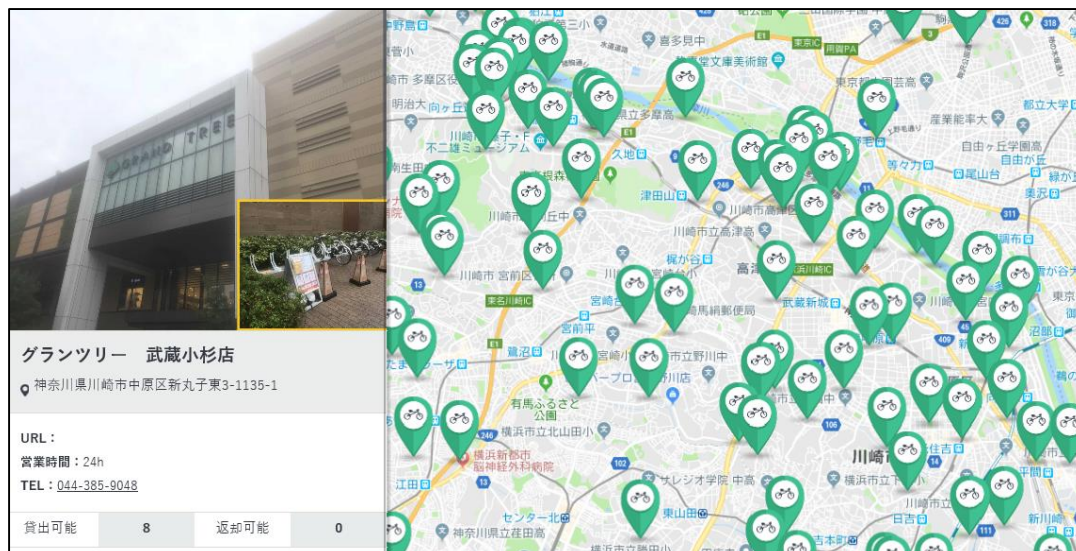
GRAND TREE

グランツリー　武蔵小杉店

神奈川県川崎市中原区新丸子東3-1135-1

URL：

営業時間：24h

TEL：044-385-9048

| 貸出可能 | 8 | 返却可能 | 0 |
|---|---|---|---|

中野島
菅
崎市 多摩区
明治大 向ヶ丘
川崎市　藤子・F・不二雄ミュージアム
南生田
川崎市 宮前区
たまプラーザ
江田
喜多見
静嘉堂文庫美術館
東京IC
用賀PA
東京都市大
都立大学
産業能率大
自由ヶ丘
自由が丘
等々力
尾山台
東沢
田園調布
大岡山
洗足
多摩川
津田山
川崎市 高津区
梶が谷
高津
宮崎台
宮前平
東名川崎IC
武蔵新城
鷺沼
宮崎
高津郵便局
市立野川中
有馬ふるさと公園
横浜新都市脳神経外科病院
横浜市立山田小
サレジオ学院 中高
川崎市
センター北
東山田
神奈川県立 荏田高
日吉
吉本
新川崎
平間
住吉
元住吉
新丸子
武蔵小杉
E1
246
13
311
46
102
106
111
426
318